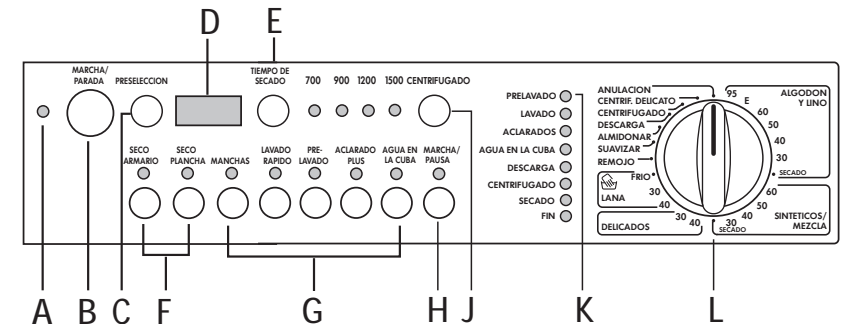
D E

MARCHA/PARADA PRESELECCION TIEMPO DE SECADO 700 900 1200 1500 CENTRIFUGADO

SECO ARMARIO SECO PLANCHA MANCHAS LAVADO RAPIDO PRE-LAVADO ACLARADO PLUS AGUA EN LA CUBA MARCHA/PAUSA

PRELAVADO
LAVADO
ACLARADOS
AGUA EN LA CUBA
DESCARGA
CENTRIFUGADO
SECADO
FIN

ANULACION
CENTRIF. DELICATO
CENTRIFUGADO
DESCARGA
ALMIDONAR
SUAVIZAR
REMOJO

ALGODON Y LINO
95
E
60
50
40
30
SECADO

FRIO
30
40
LANA

60
50
40
30
SECADO
SINTETICOS/MEZCLA

30
40
DELICADOS

A B C F G H J K L